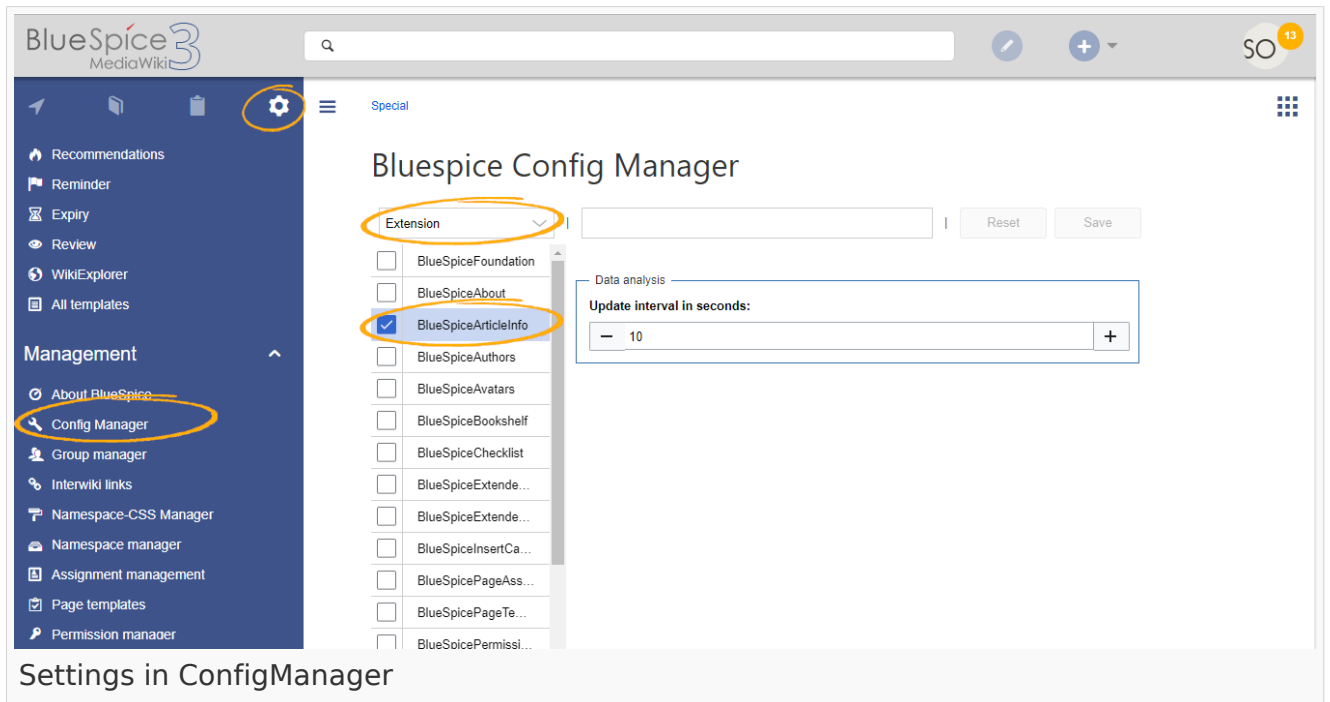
BlueSpice 3 MediaWiki

SO 13

Recommendations
Reminder
Expiry
Review
WikiExplorer
All templates

Management

About BlueSpice
Config Manager
Group manager
Interwiki links
Namespace-CSS Manager
Namespace manager
Assignment management
Page templates
Permission manager

Special

Bluespice Config Manager

Extension

Reset
Save

BlueSpiceFoundation
BlueSpiceAbout
BlueSpiceArticleInfo
BlueSpiceAuthors
BlueSpiceAvatars
BlueSpiceBookshelf
BlueSpiceChecklist
BlueSpiceExtende...
BlueSpiceExtende...
BlueSpiceInsertCa...
BlueSpicePageAss...
BlueSpicePageTe...
BlueSpicePermissi...

Data analysis
Update interval in seconds:
10

Settings in ConfigManager